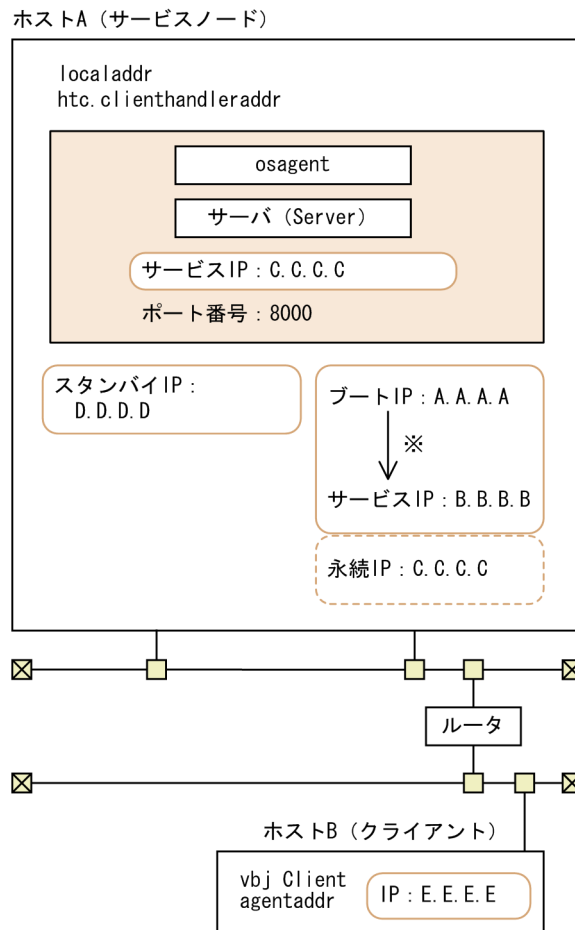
ホストA（サービスノード）

localaddr
htc.clienthandleraddr

osagent

サーバ（Server）

サービスIP：C.C.C.C

ポート番号：8000

スタンバイIP：
D.D.D.D

ブートIP：A.A.A.A

※

サービスIP：B.B.B.B

永続IP：C.C.C.C

ルータ

ホストB（クライアント）

vbj Client
agentaddr

IP：E.E.E.E